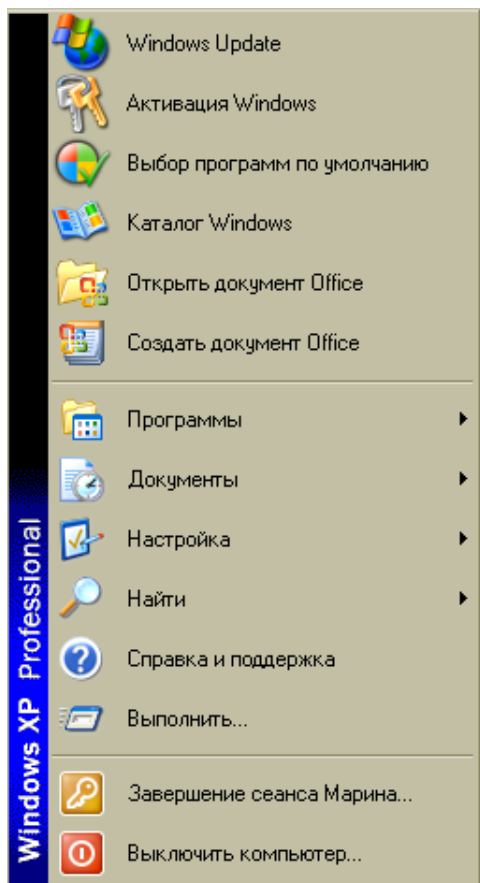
Windows XP Professional

Windows Update
Активация Windows
Выбор программ по умолчанию
Каталог Windows
Открыть документ Office
Создать документ Office

Программы
Документы
Настройка
Найти
Справка и поддержка
Выполнить...

Завершение сеанса Марина...
Выключить компьютер...